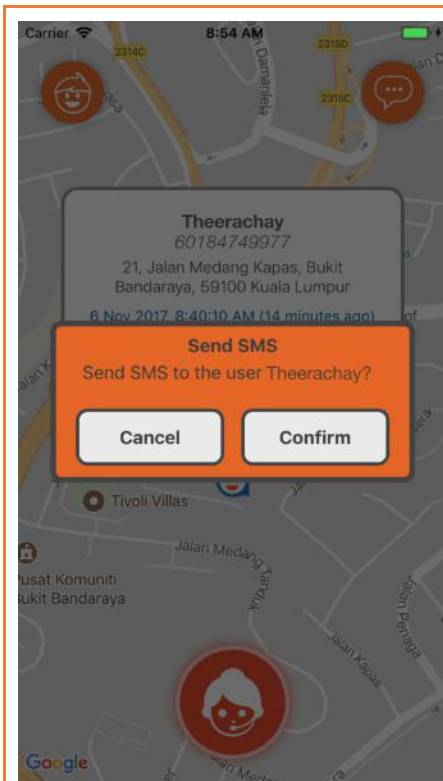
Carrier 8:54 AM

2314C 2315D 2315C

Jalan Damansara

Theerachay
60184749977
21, Jalan Medang Kapas, Bukit Bandaraya, 59100 Kuala Lumpur
6 Nov 2017, 8:40:10 AM (14 minutes ago)

Send SMS
Send SMS to the user Theerachay?

Cancel
Confirm

Tivoli Villas

Jalan Medang Tanduk

Pusat Komuniti Bukit Bandaraya

Jalan Kapas

Jalan Penaga

Jalan Medang

Google